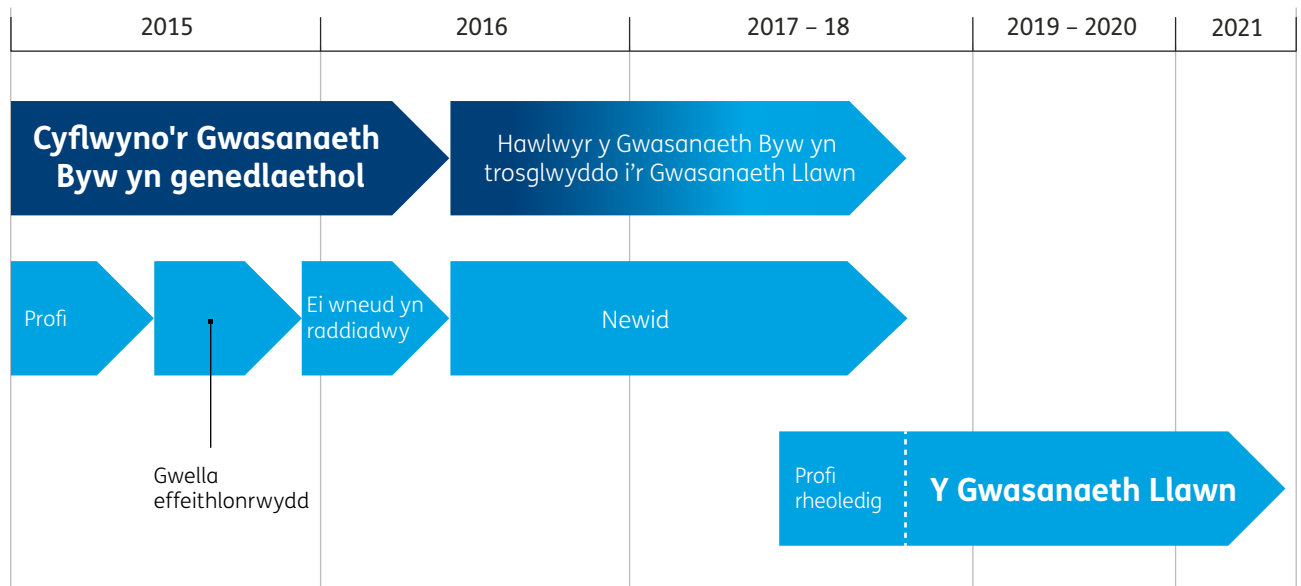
2015

2016

2017 – 18

2019 – 2020

2021

Cyflwyno'r Gwasanaeth Byw yn genedlaethol

Hawlwyr y Gwasanaeth Byw yn trosglwyddo i'r Gwasanaeth Llawn

Profi

Ei wneud yn raddiadwy

Newid

Gwella effeithlonrwydd

Profi rheoledig

Y Gwasanaeth Llawn